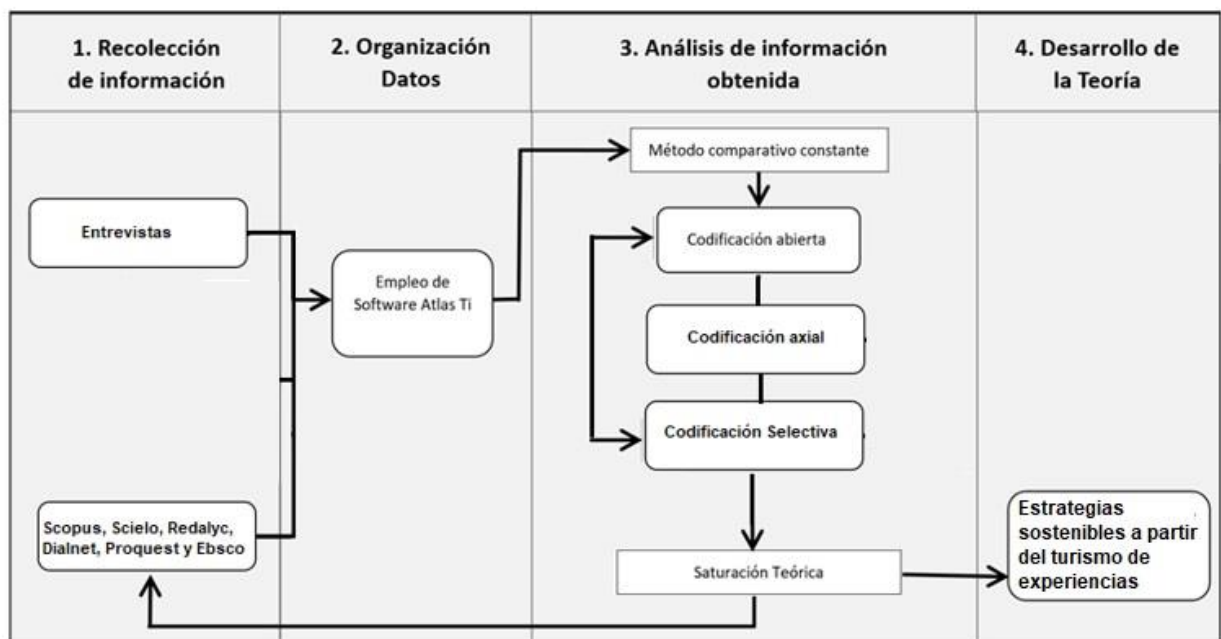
1. Recolección de información

2. Organización Datos

3. Análisis de información obtenida

4. Desarrollo de la Teoría

Entrevistas

Scopus, Scielo, Redalyc, Dialnet, Proquest y Ebsco

Empleo de Software Atlas Ti

Método comparativo constante

Codificación abierta

Codificación axial

Codificación Selectiva

Saturación Teórica

Estrategias sostenibles a partir del turismo de experiencias